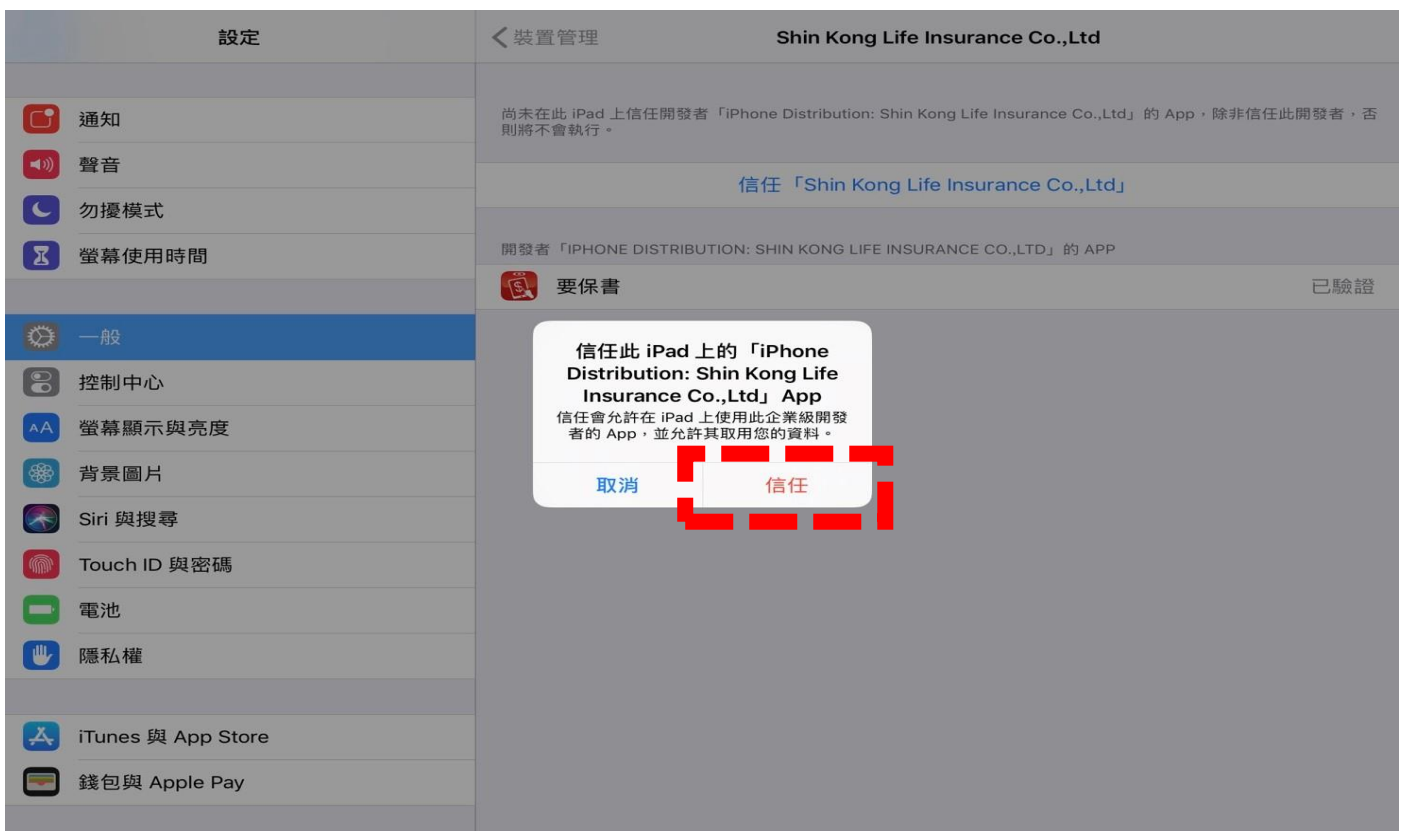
設定

通知
聲音
勿擾模式
螢幕使用時間

一般
控制中心
螢幕顯示與亮度
背景圖片
Siri 與搜尋
Touch ID 與密碼
電池
隱私權

iTunes 與 App Store
錢包與 Apple Pay

裝置管理

Shin Kong Life Insurance Co.,Ltd

尚未在此 iPad 上信任開發者「iPhone Distribution: Shin Kong Life Insurance Co.,Ltd」的 App，除非信任此開發者，否則將不會執行。

信任「Shin Kong Life Insurance Co.,Ltd」

開發者「IPHONE DISTRIBUTION: SHIN KONG LIFE INSURANCE CO.,LTD」的 APP

要保書 已驗證

信任此 iPad 上的「iPhone Distribution: Shin Kong Life Insurance Co.,Ltd」App

信任會允許在 iPad 上使用此企業級開發者的 App，並允許其取用您的資料。

取消 信任